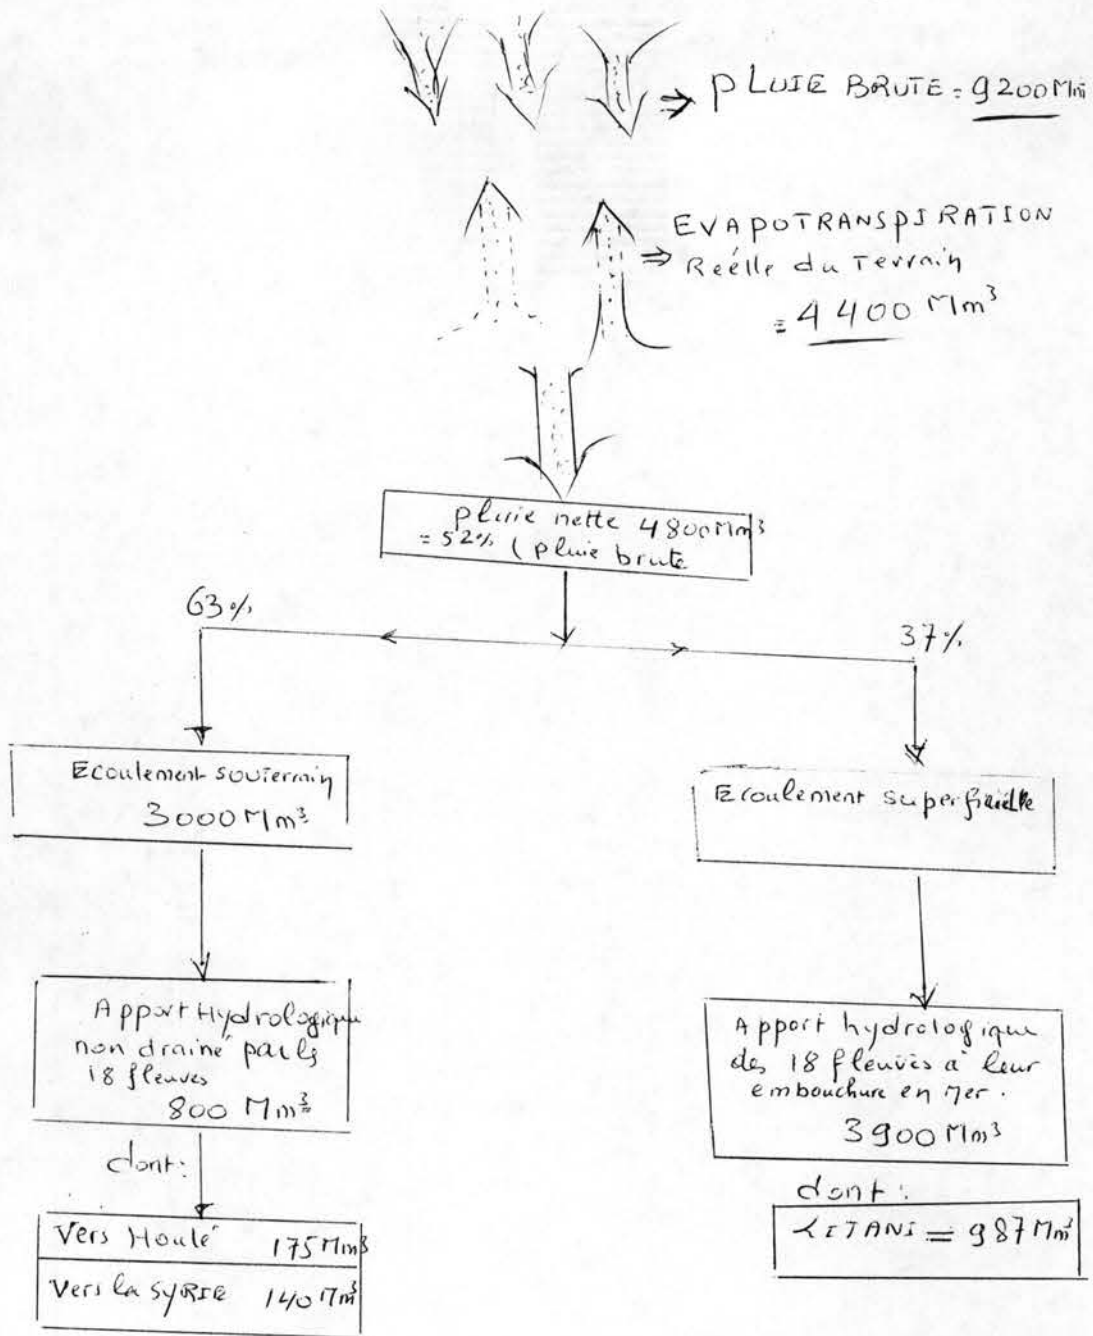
PLUIE BRUTE = 9200 Mm³

EVAPOTRANSPIRATION Reélle du Terrain = 4400 Mm³

pluie nette 4800 Mm³ = 52% (pluie brute

63%

37%

Ecoulement souterrain 3000 Mm³

Ecoulement superficielle

Apport Hydrologique non drainé par les 18 fleuves 800 Mm³

dont:

| Vers Houlé | 175 Mm³ |
|---|---|
| Vers la SYRIE | 140 Mm³ |

Apport hydrologique des 18 fleuves à leur embouchure en mer. 3900 Mm³

dont:

LITANI = 987 Mm³